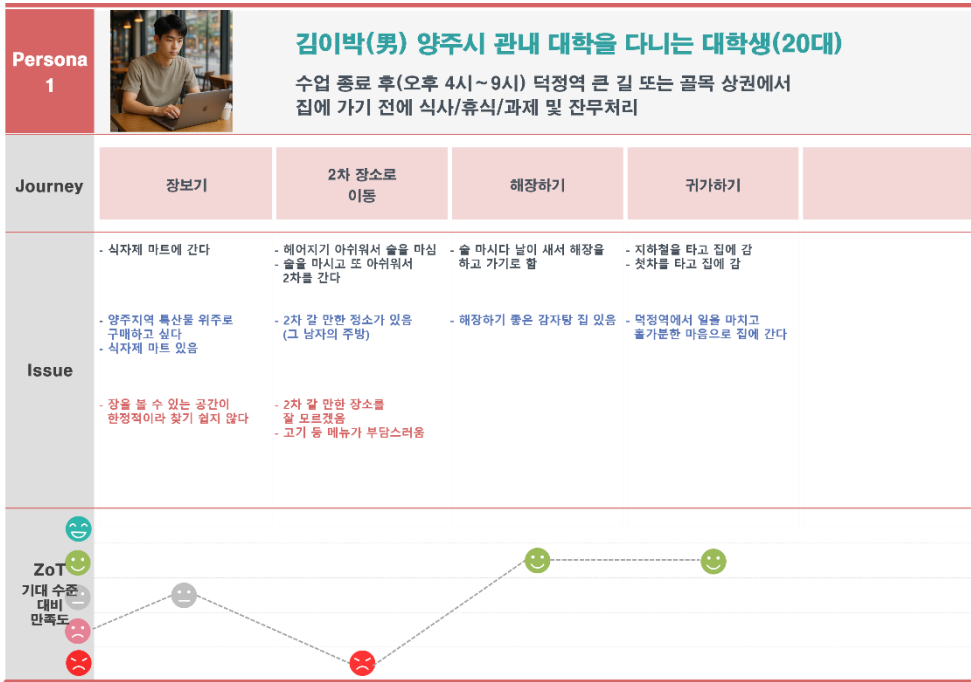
Persona 1

김이박(男) 양주시 관내 대학을 다니는 대학생(20대)

수업 종료 후(오후 4시~9시) 덕정역 큰 길 또는 골목 상권에서 집에 가기 전에 식사/휴식/과제 및 잔무처리

| Journey | 장보기 | 2차 장소로 이동 | 해장하기 | 귀가하기 | |
|---|---|---|---|---|---|
| Issue | - 식자재 마트에 간다<br><br>- 양주지역 특산물 위주로 구매하고 싶다<br>- 식자재 마트 있음<br><br>- 장을 볼 수 있는 공간이 한정적이라 찾기 쉽지 않다 | - 헤어지기 아쉬워서 술을 마심<br>- 술을 마시고 또 아쉬워서 2차를 간다<br><br>- 2차 갈 만한 정소가 있음 (그 남자의 주방)<br><br>- 2차 갈 만한 장소를 잘 모르겠음<br>- 고기 등 메뉴가 부담스러움 | - 술 마시다 날이 새서 해장을 하고 가기로 함<br><br>- 해장하기 좋은 감자탕 집 있음 | - 지하철을 타고 집에 감<br>- 첫차를 타고 집에 감<br><br>- 덕정역에서 일을 마치고 홀가분한 마음으로 집에 간다 | |

ZoT
기대 수준 대비 만족도